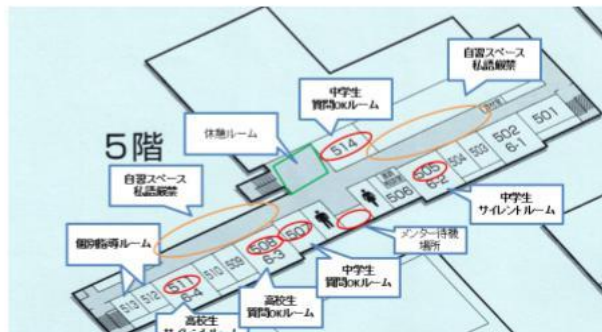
5階

自習スペース
私語厳禁

中学生
質問OKルーム

休憩ルーム

自習スペース
私語厳禁

個別指導ルーム

514

501

502
6-1

503

504

505
6-2

506

中学生
サイレントルーム

メンター待機
場所

507

508
6-3

509

510

511
6-4

512

513

中学生
質問OKルーム

高校生
質問OKルーム

高校生
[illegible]